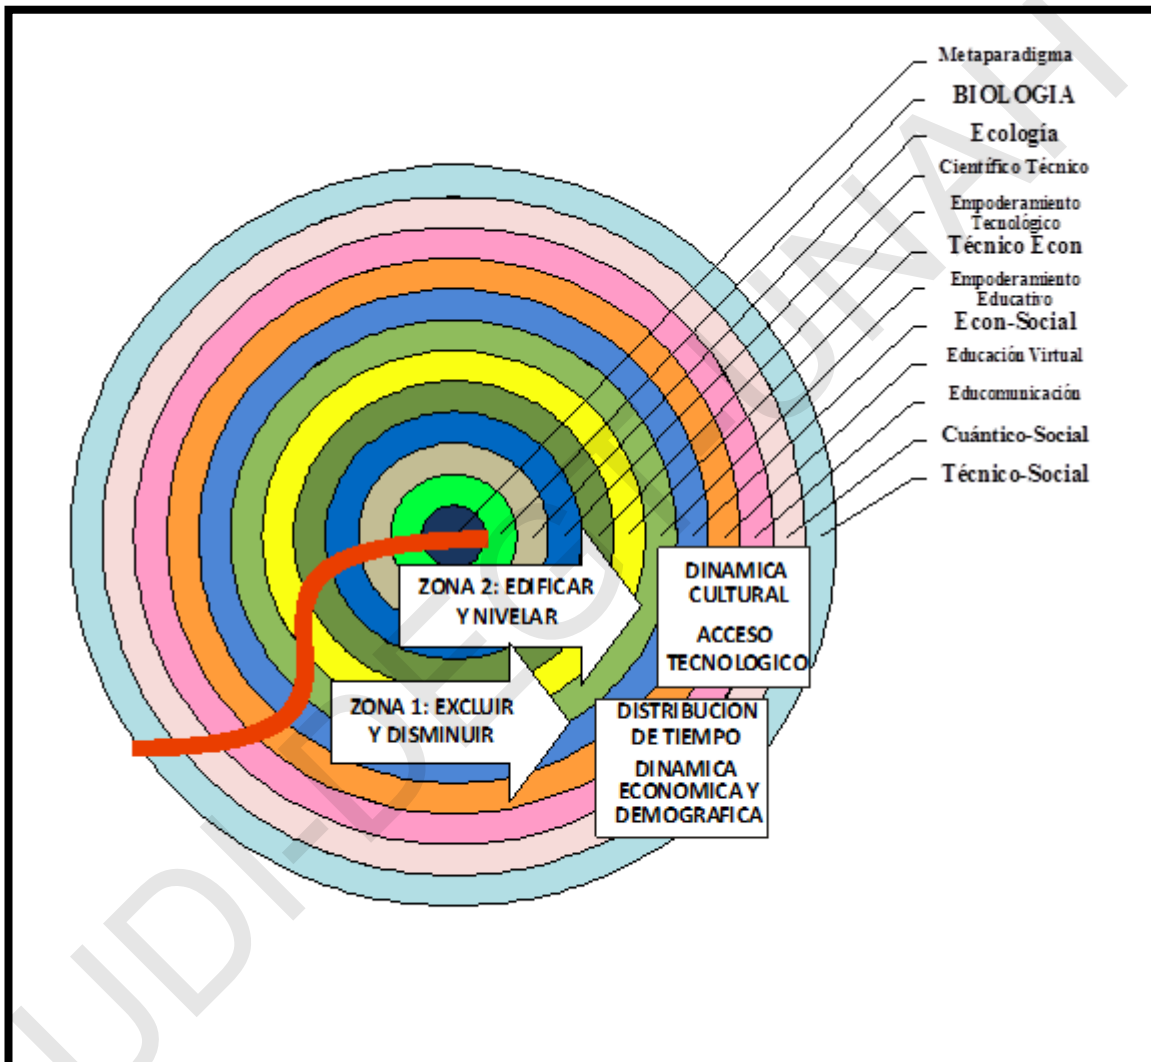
Metaparadigma
BIOLOGIA
Ecología
Científico Técnico
Empoderamiento Tecnológico
Técnico Econ
Empoderamiento Educativo
Econ-Social
Educación Virtual
Educomunicación
Cuántico-Social
Técnico-Social

ZONA 2: EDIFICAR Y NIVELAR

DINAMICA CULTURAL

ACCESO TECNOLOGICO

ZONA 1: EXCLUIR Y DISMINUIR

DISTRIBUCION DE TIEMPO

DINAMICA ECONOMICA Y DEMOGRAFICA

UDI-DEGT-UNAH